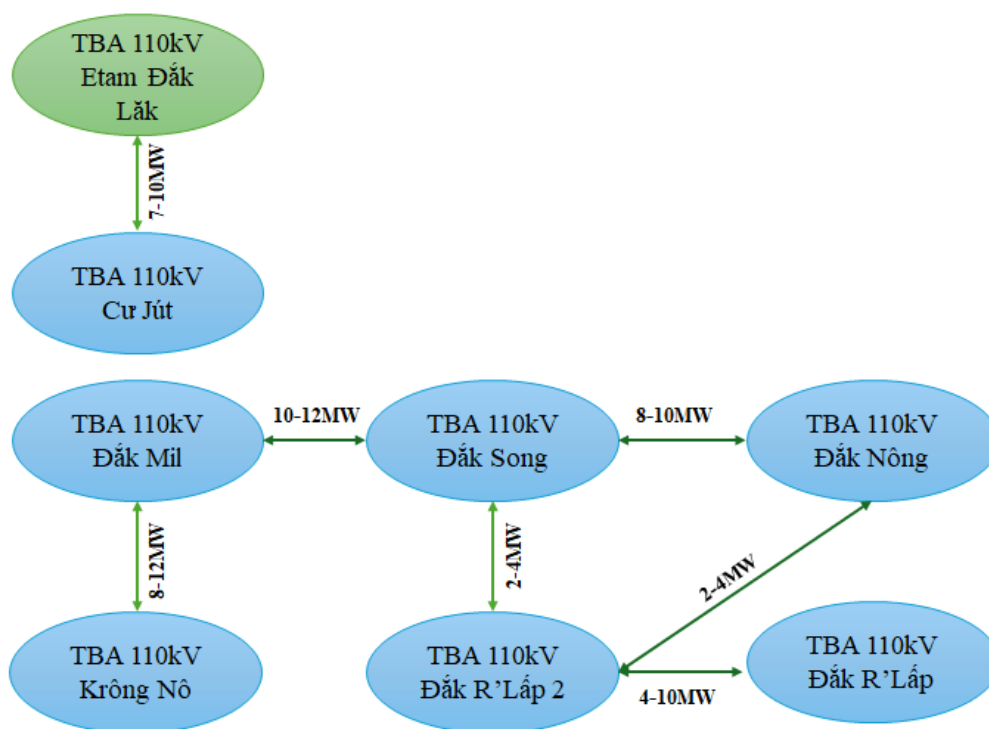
TBA 110kV
Etam Đắk Lăk

7-10MW

TBA 110kV
Cư Jút

TBA 110kV
Đắk Mil

10-12MW

TBA 110kV
Đắk Song

8-10MW

TBA 110kV
Đắk Nông

8-12MW

2-4MW

2-4MW

TBA 110kV
Krông Nô

TBA 110kV
Đắk R'Lấp 2

4-10MW

TBA 110kV
Đắk R'Lấp